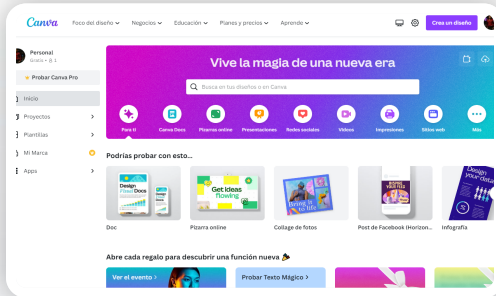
Canva
Foco del diseño
Negocios
Educación
Planes y precios
Aprende
Crea un diseño

Personal
Gratis • 1
Probar Canva Pro
Inicio
Proyectos
Plantillas
Mi Marca
Apps

Vive la magia de una nueva era
Busca en tus diseños o en Canva
Para ti
Canva Docs
Pizarras online
Presentaciones
Redes sociales
Videos
Impresiones
Sitios web
Más

Podrías probar con esto...
Design Docs
Get ideas flowing
Bring it to life
Design your dream
Doc
Pizarra online
Collage de fotos
Post de Facebook (Horizon...
Infografía

Abre cada regalo para descubrir una función nueva
Ver el evento >
Probar Texto Mágico >